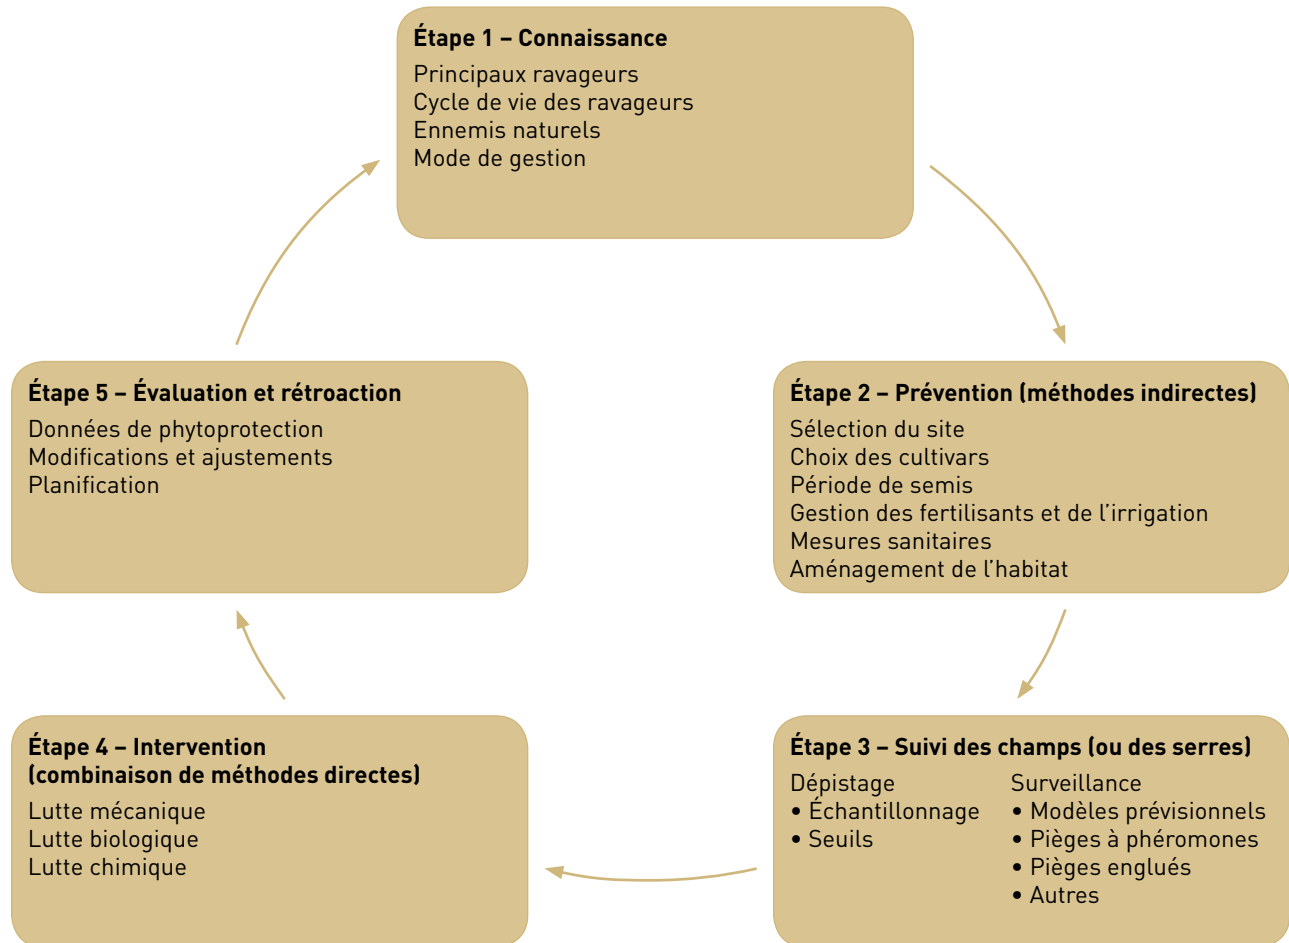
**Étape 1 – Connaissance**

Principaux ravageurs
Cycle de vie des ravageurs
Ennemis naturels
Mode de gestion

**Étape 2 – Prévention (méthodes indirectes)**

Sélection du site
Choix des cultivars
Période de semis
Gestion des fertilisants et de l'irrigation
Mesures sanitaires
Aménagement de l'habitat

**Étape 3 – Suivi des champs (ou des serres)**

Dépistage
• Échantillonnage
• Seuils

Surveillance
• Modèles prévisionnels
• Pièges à phéromones
• Pièges englués
• Autres

**Étape 4 – Intervention (combinaison de méthodes directes)**

Lutte mécanique
Lutte biologique
Lutte chimique

**Étape 5 – Évaluation et rétroaction**

Données de phytoprotection
Modifications et ajustements
Planification